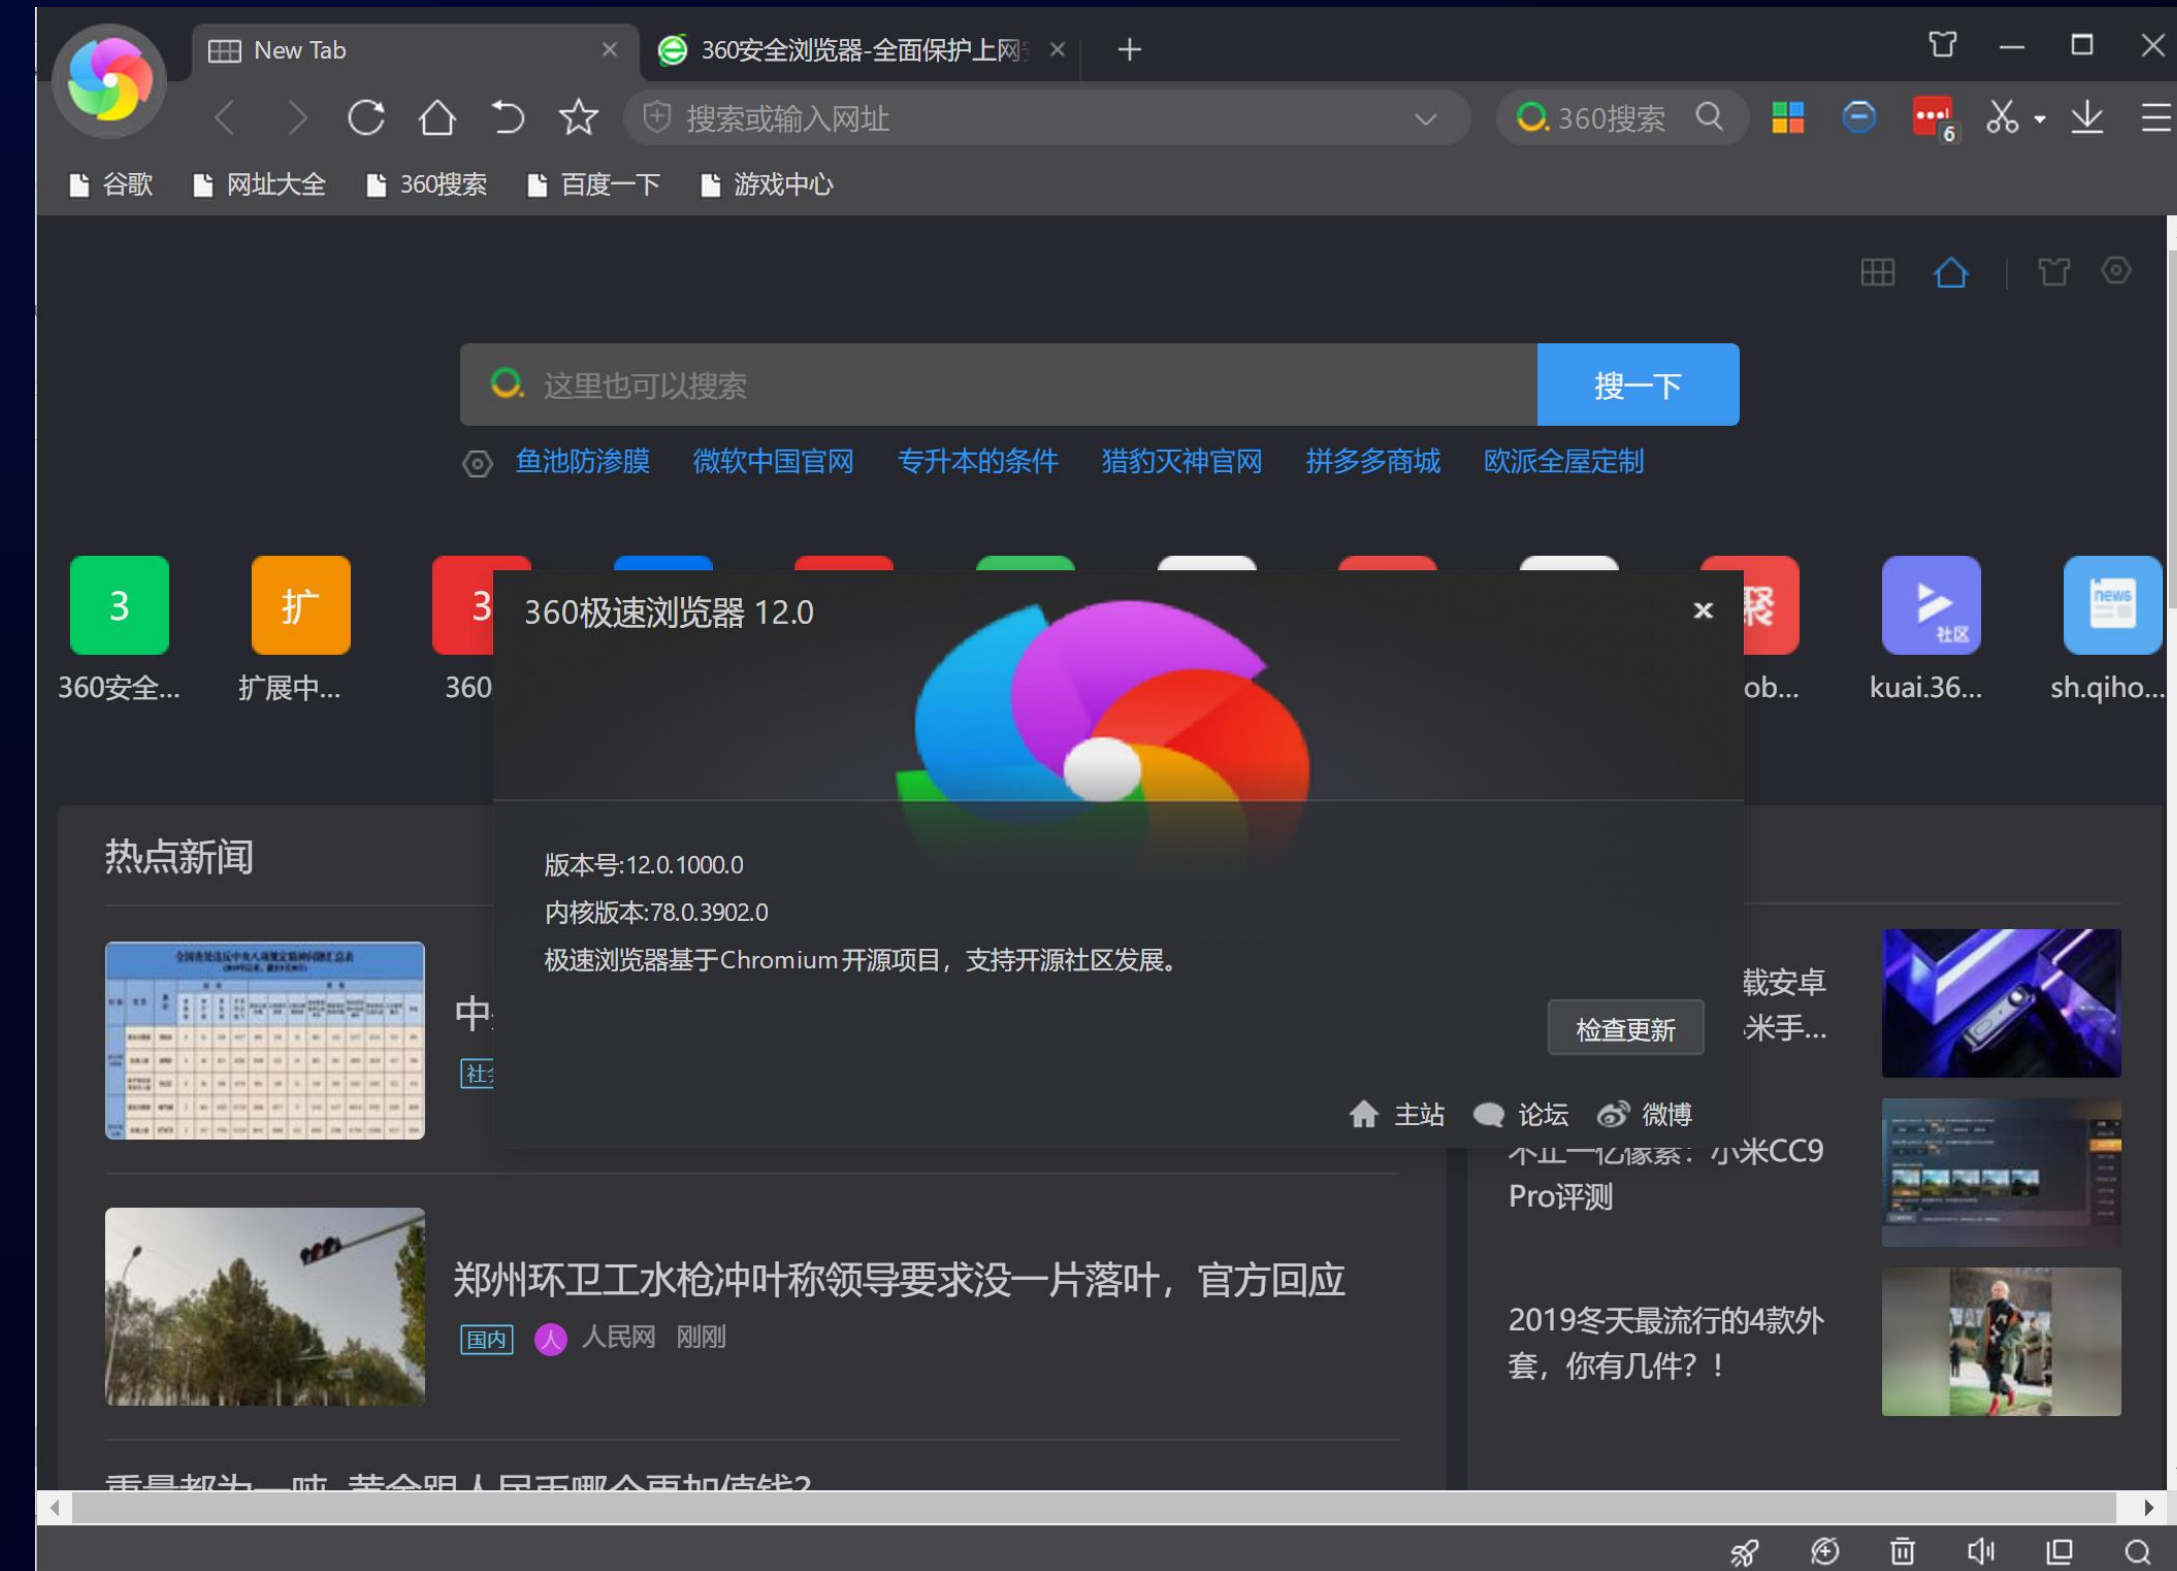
New Tab
360安全浏览器-全面保护上网

搜索或输入网址

360搜索

谷歌 网址大全 360搜索 百度一下 游戏中心

这里也可以搜索
搜一下

鱼池防渗膜 微软中国官网 专升本的条件 猎豹灭神官网 拼多多商城 欧派全屋定制

3
360安全...
扩
扩展中...
3
360
ob...
kuai.36...
sh.qiho...

360极速浏览器 12.0

版本号:12.0.1000.0
内核版本:78.0.3902.0
极速浏览器基于Chromium开源项目，支持开源社区发展。

检查更新

主站 论坛 微博

热点新闻

中
社

载安卓
米手...

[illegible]小米CC9 Pro评测

郑州环卫工水枪冲叶称领导要求没一片落叶，官方回应
国内 人民网 刚刚

2019冬天最流行的4款外套，你有几件？！

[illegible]